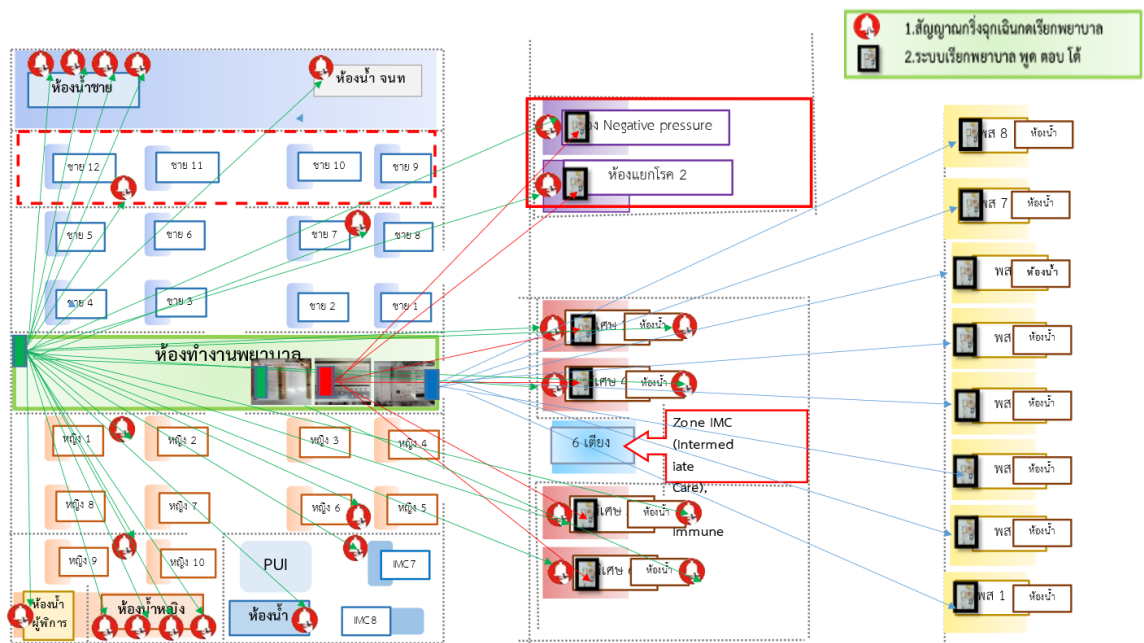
1.สัญญาณกริ่งฉุกเฉินกดเรียกพยาบาล
2.ระบบเรียกพยาบาล พูด ตอบ โต้

ห้องน้ำชาย
ห้องน้ำ จนท

ชาย 12
ชาย 11
ชาย 10
ชาย 9
ชาย 5
ชาย 6
ชาย 7
ชาย 8
ชาย 4
ชาย 3
ชาย 2
ชาย 1

ห้องทำงานพยาบาล

หญิง 1
หญิง 2
หญิง 3
หญิง 4
หญิง 8
หญิง 7
หญิง 6
หญิง 5
หญิง 9
หญิง 10
PUI
IMC7
ห้องน้ำผู้พิการ
ห้องน้ำหญิง
ห้องน้ำ
IMC8

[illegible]ง Negative pressure
ห้องแยกโรค 2

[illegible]เศษ ห้องน้ำ
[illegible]เศษ 4 ห้องน้ำ
6 เตียง
Zone IMC (Intermediate Care), Immune
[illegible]เศษ ห้องน้ำ
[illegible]เศษ ห้องน้ำ

พส 8 ห้องน้ำ
พส 7 ห้องน้ำ
พส ห้องน้ำ
พส ห้องน้ำ
พส ห้องน้ำ
พส ห้องน้ำ
พส ห้องน้ำ
พส 1 ห้องน้ำ